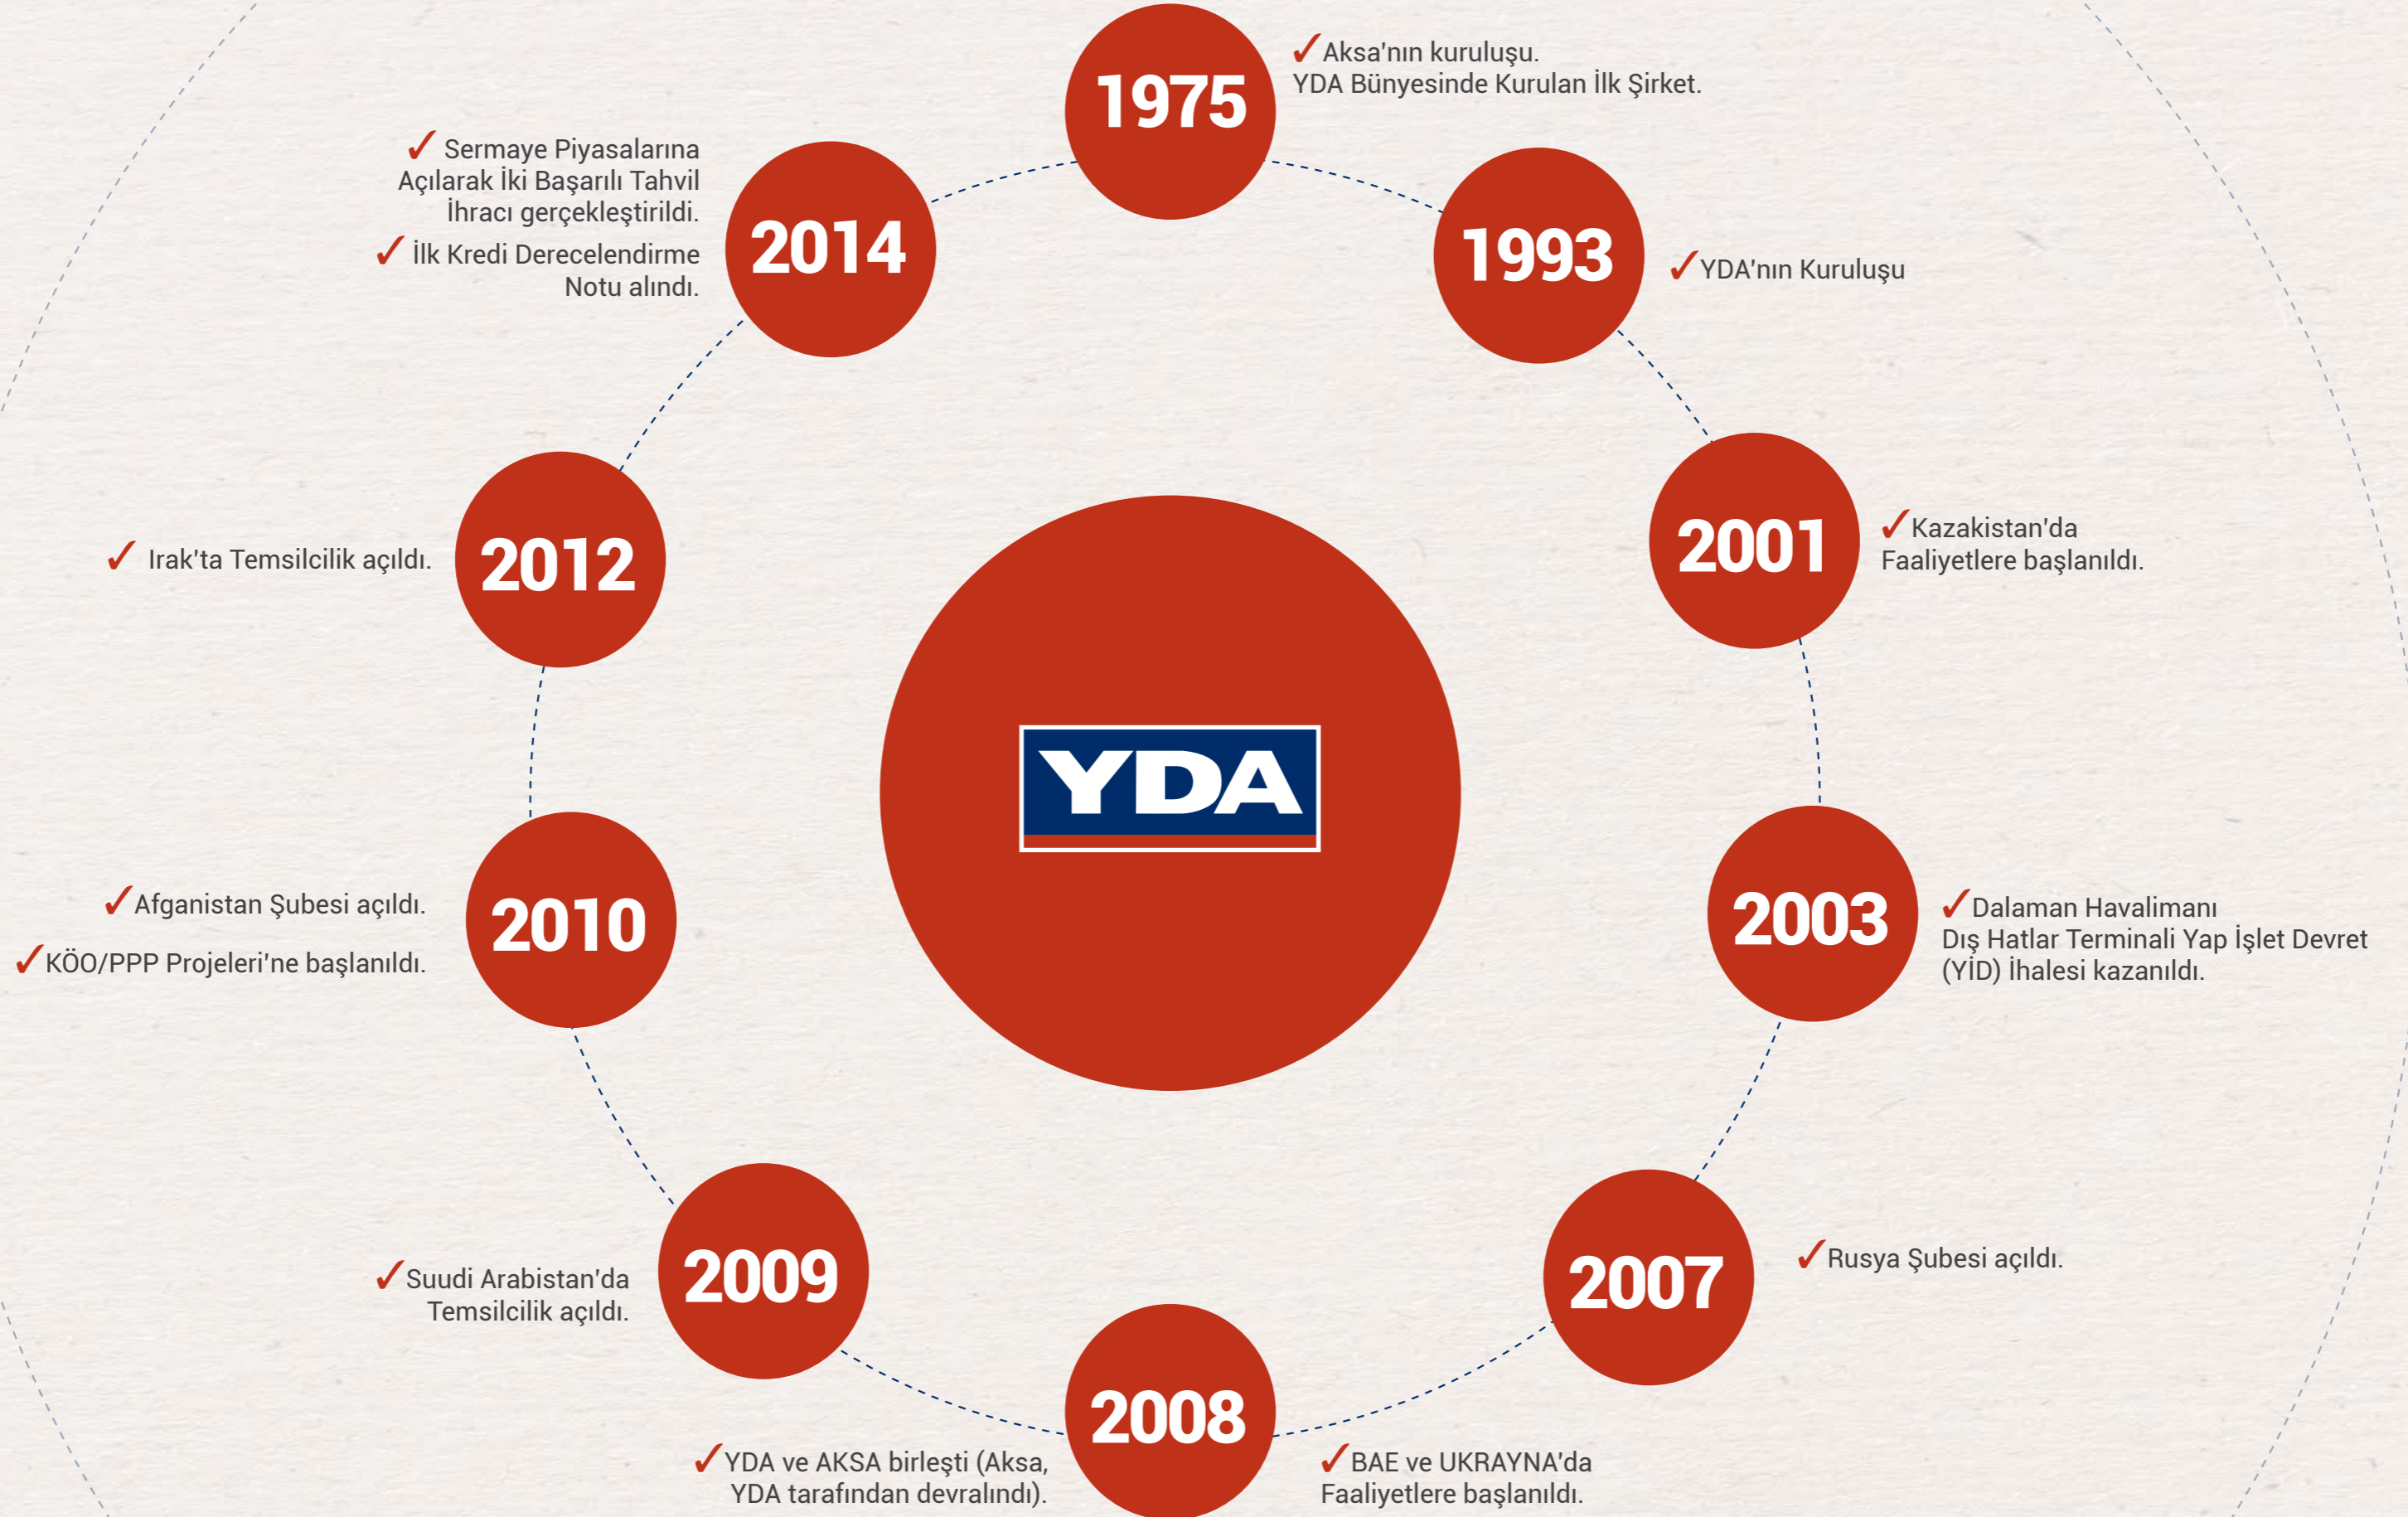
1975
✓Aksa'nın kuruluşu.
YDA Bünyesinde Kurulan İlk Şirket.

2014
✓ Sermaye Piyasalarına Açılarak İki Başarılı Tahvil İhracı gerçekleştirildi.
✓ İlk Kredi Derecelendirme Notu alındı.

1993
✓YDA'nın Kuruluşu

2012
✓ Irak'ta Temsilcilik açıldı.

2001
✓Kazakistan'da Faaliyetlere başlanıldı.

YDA

2010
✓Afganistan Şubesi açıldı.
✓KÖO/PPP Projeleri'ne başlanıldı.

2003
✓Dalaman Havalimanı Dış Hatlar Terminali Yap İşlet Devret (YİD) İhalesi kazanıldı.

2009
✓Suudi Arabistan'da Temsilcilik açıldı.

2007
✓Rusya Şubesi açıldı.

2008
✓YDA ve AKSA birleşti (Aksa, YDA tarafından devralındı).
✓BAE ve UKRAYNA'da Faaliyetlere başlanıldı.